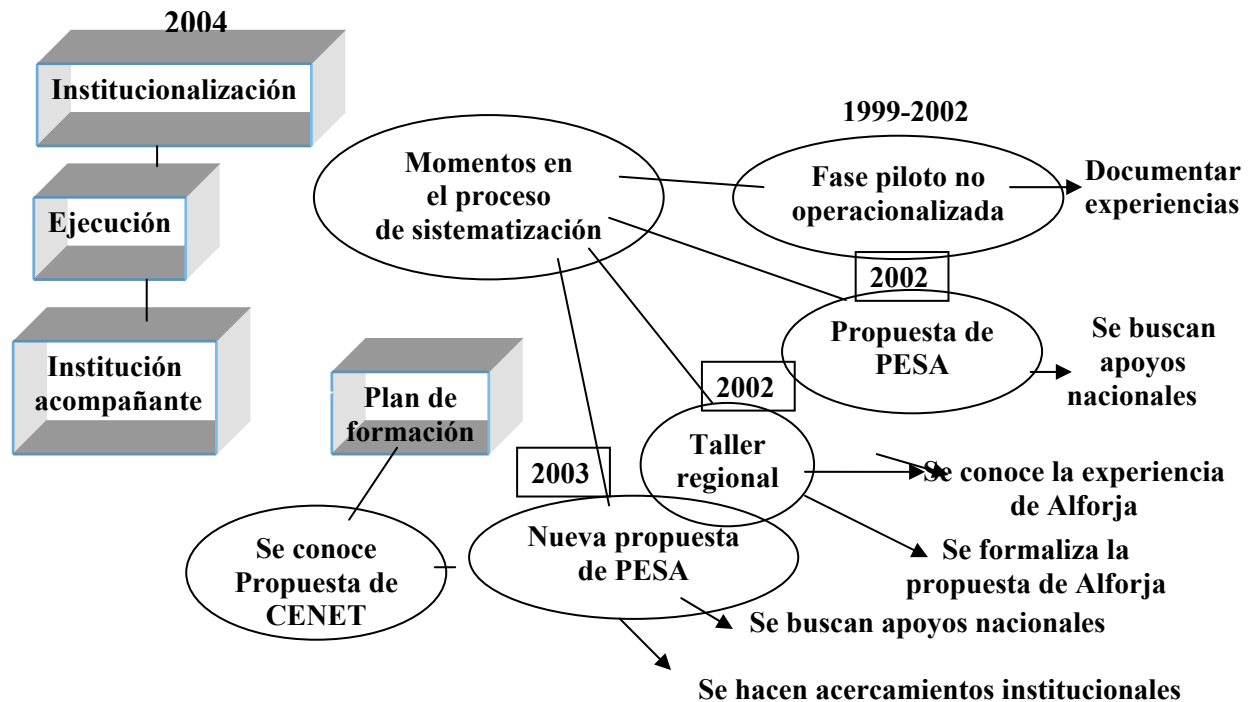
2004

Institucionalización

Ejecución

Institución acompañante

Plan de formación

1999-2002

Momentos en el proceso de sistematización

Fase piloto no operacionalizada

Documentar experiencias

2002

Propuesta de PESA

Se buscan apoyos nacionales

2002

Taller regional

Se conoce la experiencia de Alforja

Se formaliza la propuesta de Alforja

2003

Nueva propuesta de PESA

Se conoce Propuesta de CENET

Se buscan apoyos nacionales

Se hacen acercamientos institucionales